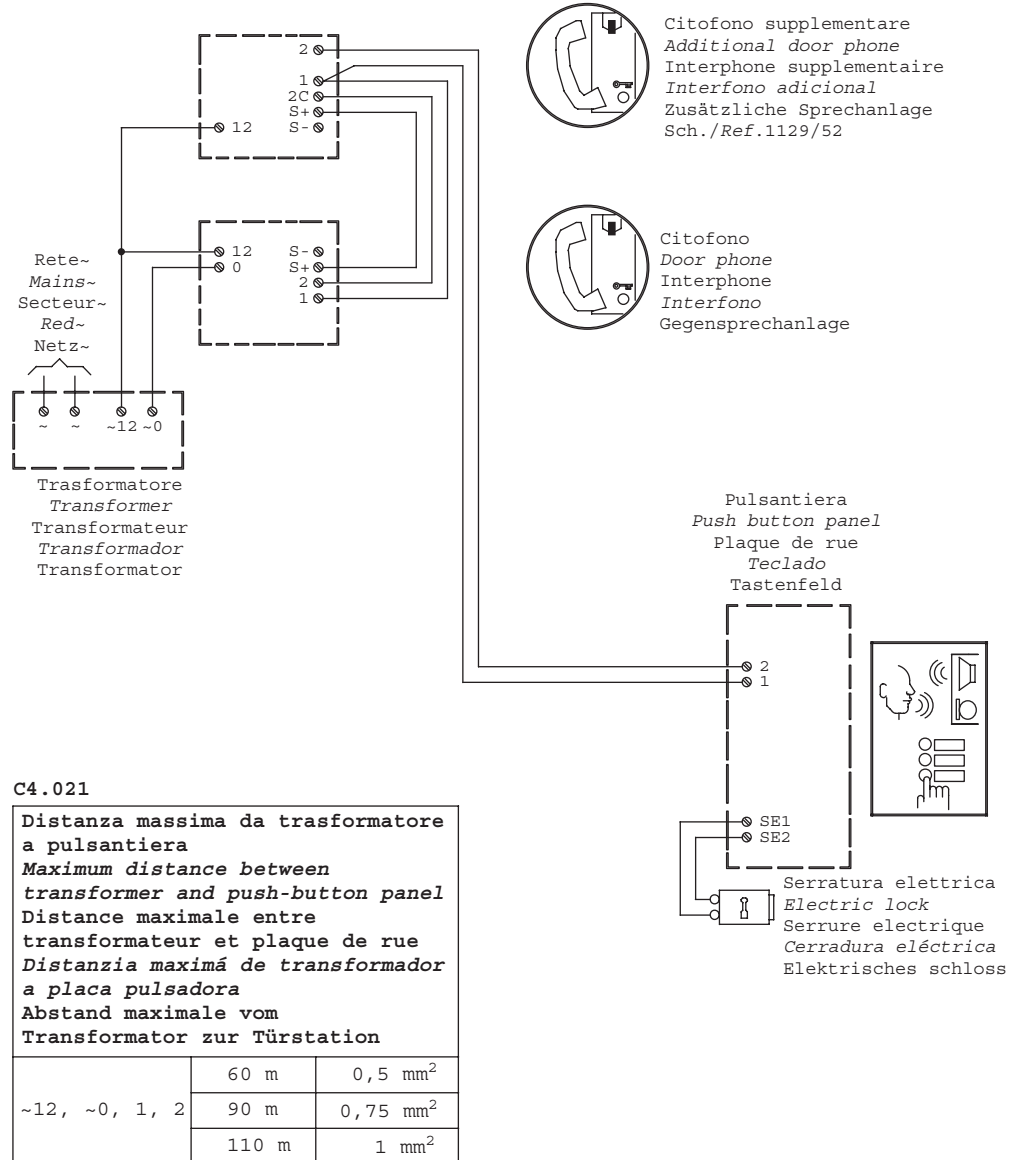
2
1
2C
S+
S-
12

12
0
S-
S+
2
1

Citofono supplementare
*Additional door phone*
Interphone supplementaire
*Interfono adicional*
Zusätzliche Sprechanlage
Sch./*Ref.*1129/52

Citofono
*Door phone*
Interphone
*Interfono*
Gegensprechanlage

Rete~
*Mains~*
Secteur~
*Red~*
Netz~

~ ~ ~12 ~0

Trasformatore
*Transformer*
Transformateur
*Transformador*
Transformator

Pulsantiera
*Push button panel*
Plaque de rue
*Teclado*
Tastenfeld

2
1

SE1
SE2

Serratura elettrica
*Electric lock*
Serrure electrique
*Cerradura eléctrica*
Elektrisches schloss

C4.021

| **Distanza massima da trasformatore a pulsantiera** *Maximum distance between transformer and push-button panel* **Distance maximale entre transformateur et plaque de rue** *Distanzia maximá de transformador a placa pulsadora* **Abstand maximale vom Transformator zur Türstation** | | |
|---|---|---|
| ~12, ~0, 1, 2 | 60 m | 0,5 $mm^2$ |
| | 90 m | 0,75 $mm^2$ |
| | 110 m | 1 $mm^2$ |